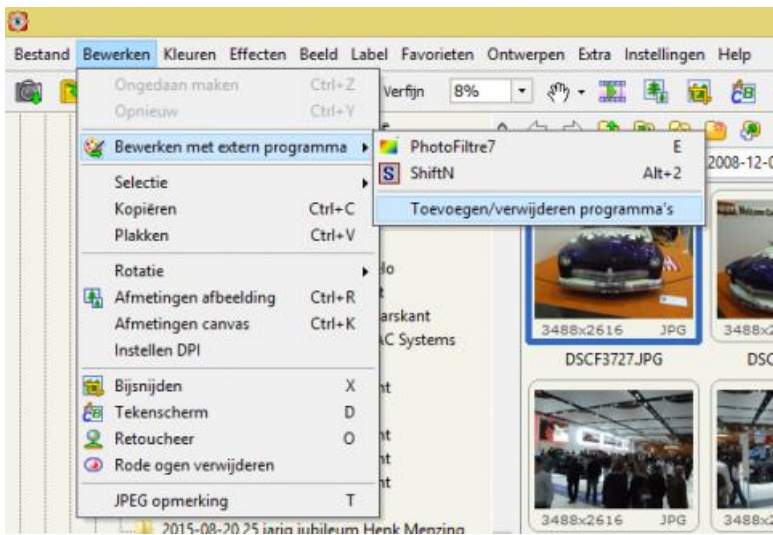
Bestand Bewerken Kleuren Effecten Beeld Label Favorieten Ontwerpen Extra Instellingen Help

Ongedaan maken Ctrl+Z
Opnieuw Ctrl+Y

Bewerken met extern programma
Selectie
Kopiëren Ctrl+C
Plakken Ctrl+V
Rotatie
Afmetingen afbeelding Ctrl+R
Afmetingen canvas Ctrl+K
Instellen DPI
Bijsnijden X
Tekenscherm D
Retoucheer O
Rode ogen verwijderen
JPEG opmerking T

PhotoFiltre7 E
ShiftN Alt+2
Toevoegen/verwijderen programma's

Verfijn 8%

2008-12-0

lo
t
arskant
C Systems
nt
nt
nt
nt

3488x2616 JPG 3488x
DSCF3727.JPG DSC
3488x2616 JPG 3488x

2015-08-20 25 jarig jubileum Henk Menzing